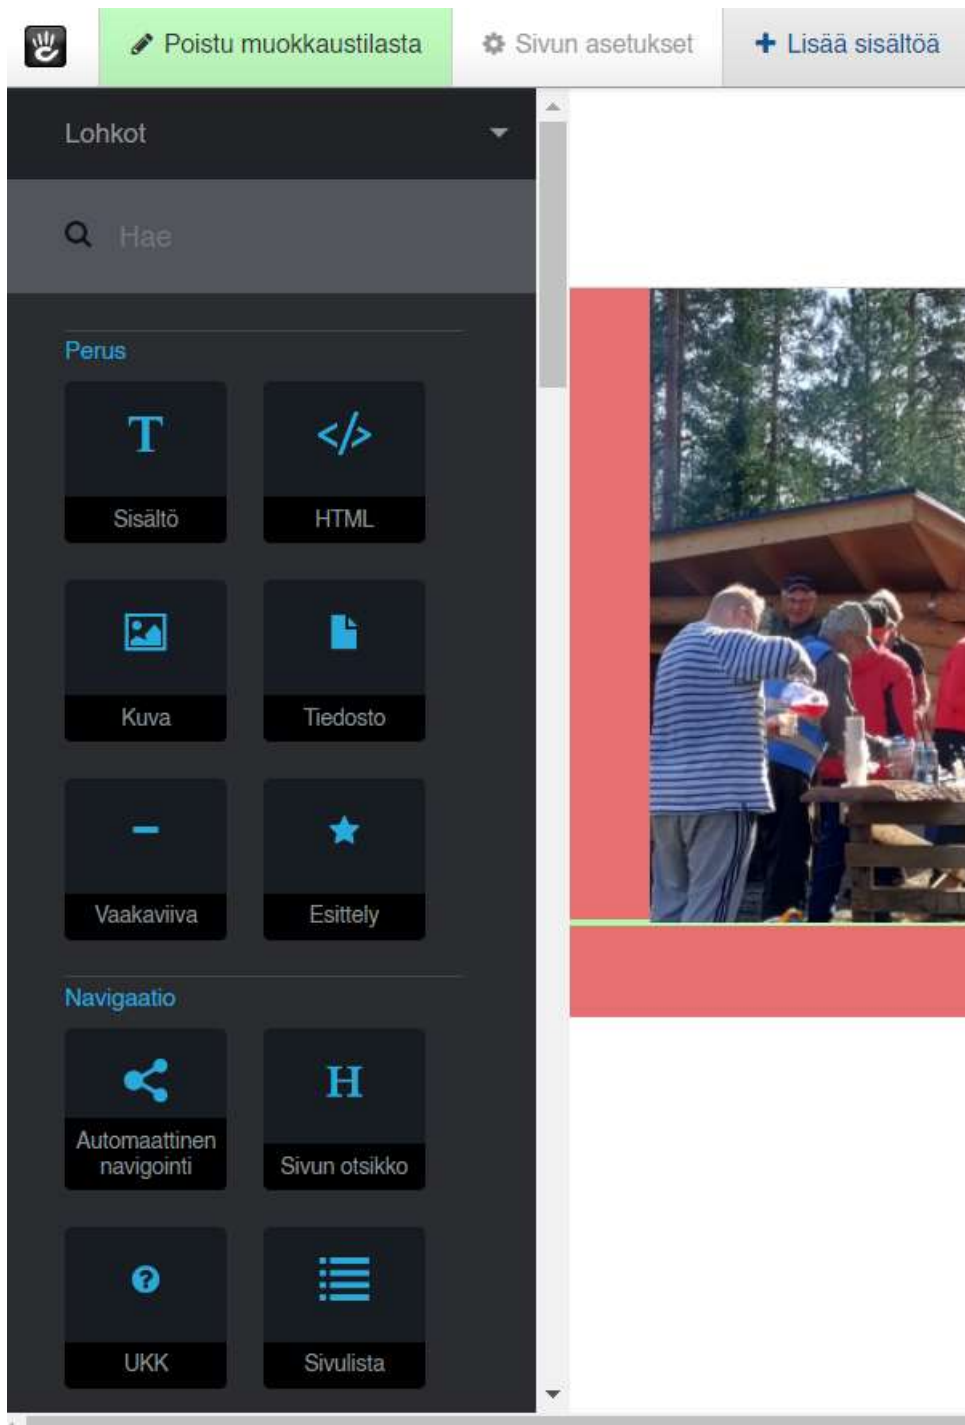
Poistu muokkaustilasta
Sivun asetukset
Lisää sisältöä

Lohkot

Hae

Perus

T
Sisältö

</>
HTML

Kuva

Tiedosto

Vaakaviiva

Esittely

Navigaatio

Automaattinen navigointi

H
Sivun otsikko

UKK

Sivulista